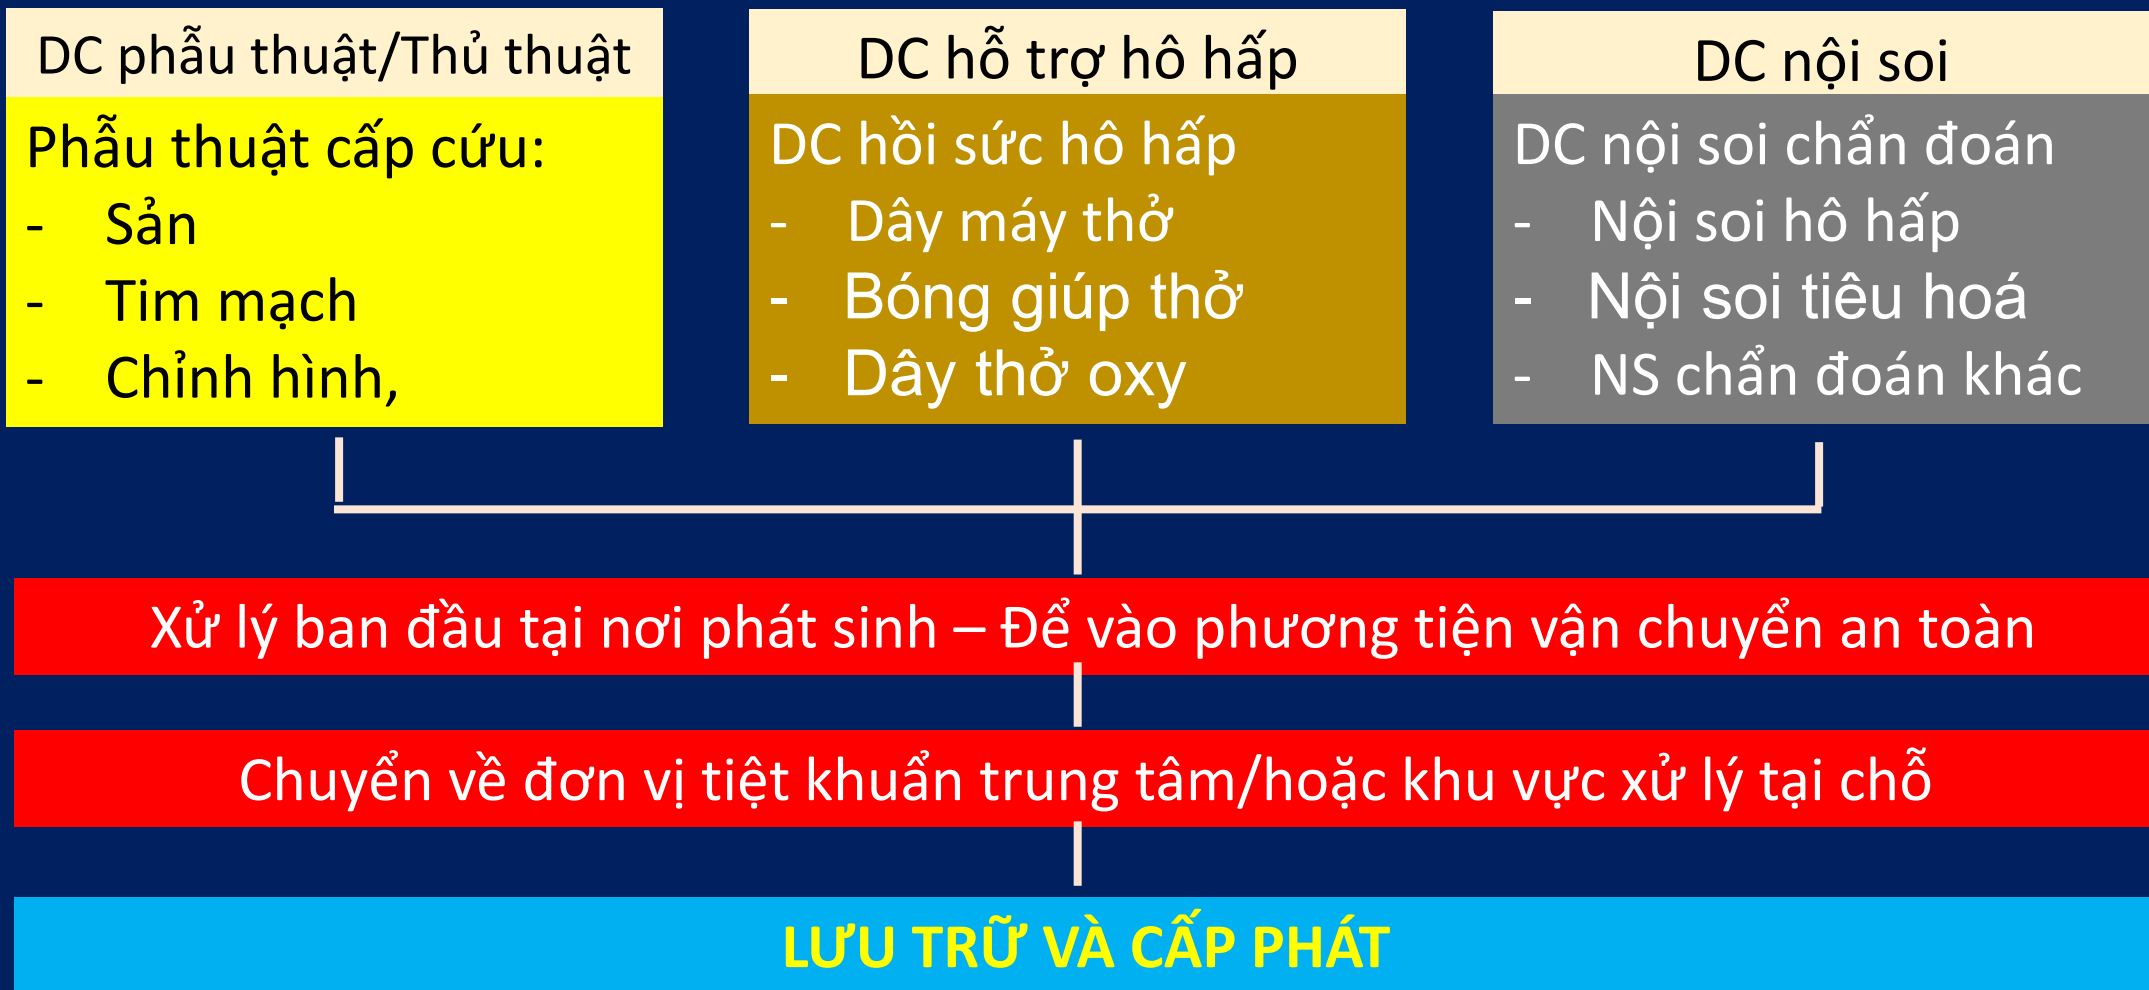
DC phẫu thuật/Thủ thuật

Phẫu thuật cấp cứu:
- Sản
- Tim mạch
- Chỉnh hình,

DC hỗ trợ hô hấp

DC hồi sức hô hấp
- Dây máy thở
- Bóng giúp thở
- Dây thở oxy

DC nội soi

DC nội soi chẩn đoán
- Nội soi hô hấp
- Nội soi tiêu hoá
- NS chẩn đoán khác

Xử lý ban đầu tại nơi phát sinh – Để vào phương tiện vận chuyển an toàn

Chuyển về đơn vị tiệt khuẩn trung tâm/hoặc khu vực xử lý tại chỗ

LƯU TRỮ VÀ CẤP PHÁT